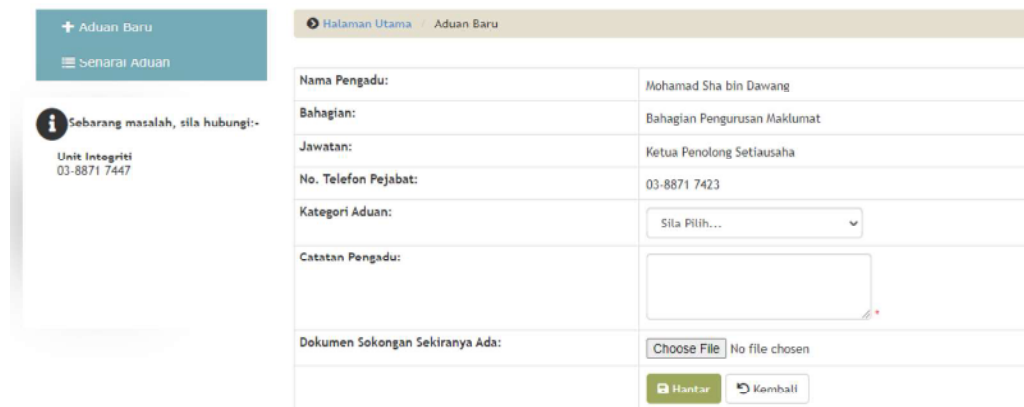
+ Aduan Baru

Senarai Aduan

Sebarang masalah, sila hubungi:-

Unit Integriti
03-8871 7447

Halaman Utama / Aduan Baru

| | |
|---|---|
| Nama Pengadu: | Mohamad Sha bin Dawang |
| Bahagian: | Bahagian Pengurusan Maklumat |
| Jawatan: | Ketua Penolong Setiausaha |
| No. Telefon Pejabat: | 03-8871 7423 |
| Kategori Aduan: | Sila Pilih... |
| Catatan Pengadu: | * |
| Dokumen Sokongan Sekiranya Ada: | Choose File No file chosen |
| | Hantar Kembali |